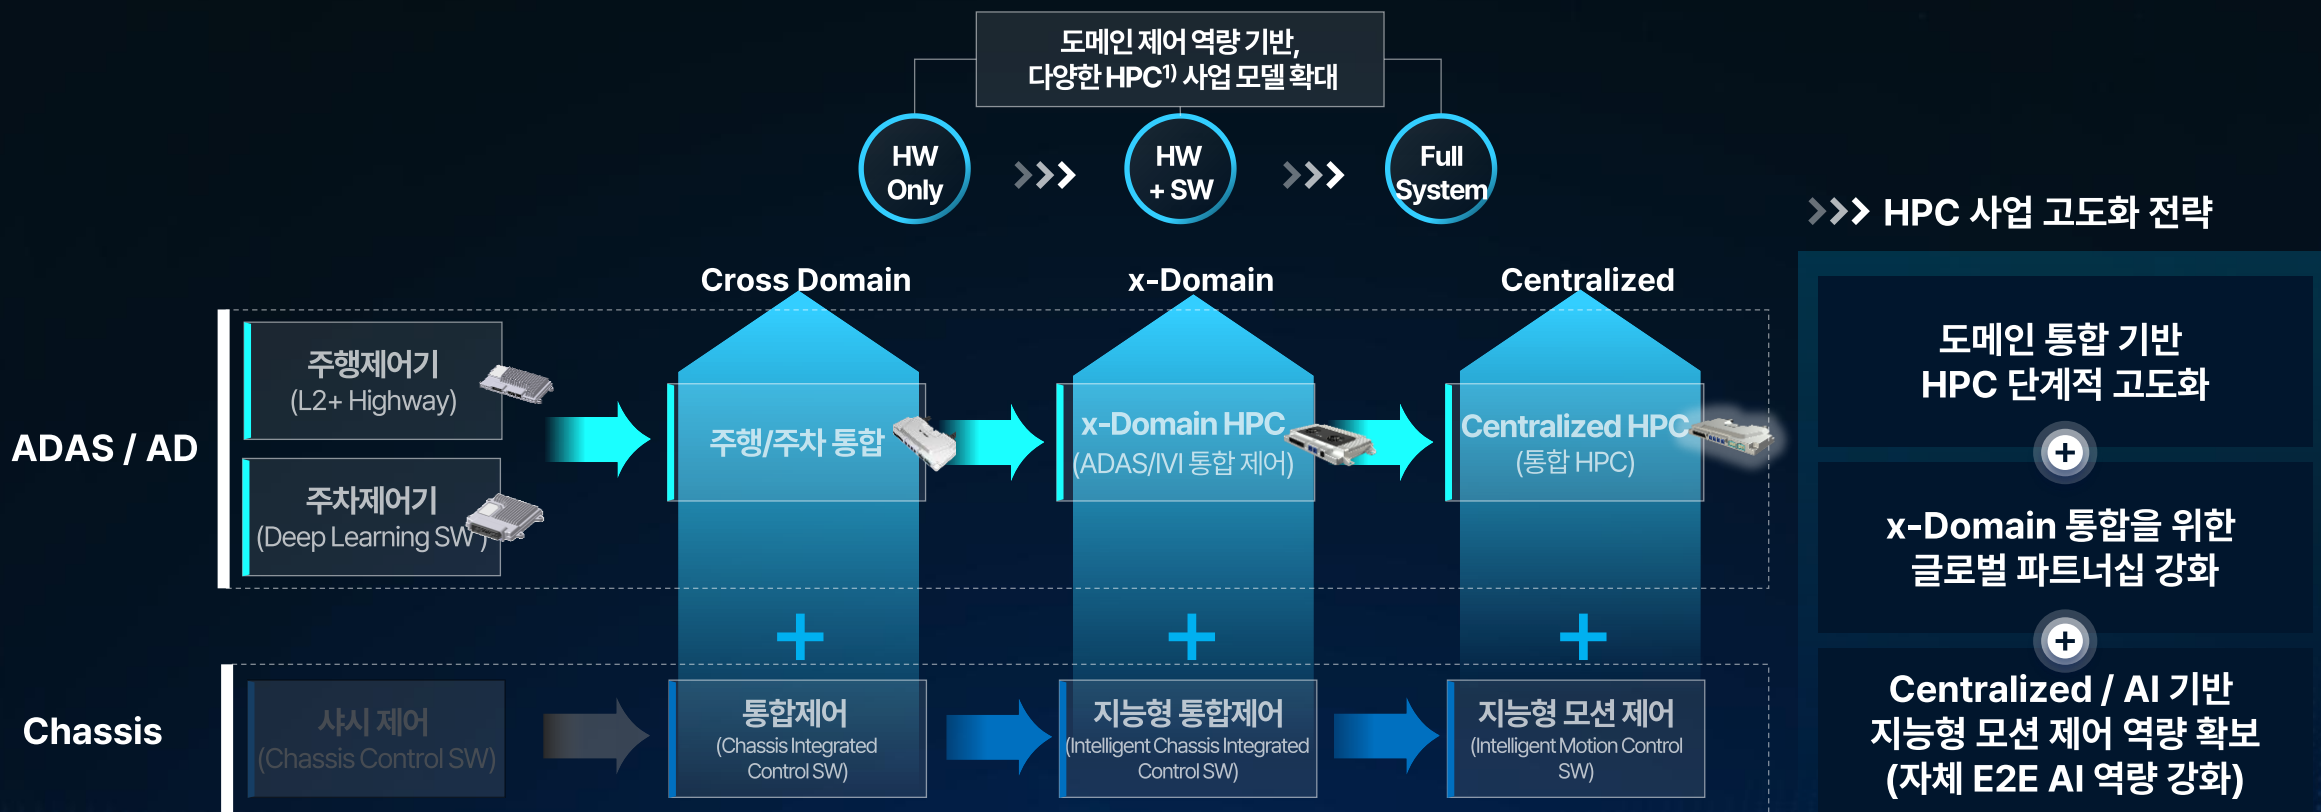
도메인 제어 역량 기반,
다양한 HPC¹⁾ 사업 모델 확대

HW Only

HW + SW

Full System

HPC 사업 고도화 전략

Cross Domain

x-Domain

Centralized

ADAS / AD

주행제어기
(L2+ Highway)

주차제어기
(Deep Learning SW)

주행/주차 통합

x-Domain HPC
(ADAS/IVI 통합 제어)

Centralized HPC
(통합 HPC)

Chassis

샤시 제어
(Chassis Control SW)

통합제어
(Chassis Integrated Control SW)

지능형 통합제어
(Intelligent Chassis Integrated Control SW)

지능형 모션 제어
(Intelligent Motion Control SW)

도메인 통합 기반
HPC 단계적 고도화

x-Domain 통합을 위한
글로벌 파트너십 강화

Centralized / AI 기반
지능형 모션 제어 역량 확보
(자체 E2E AI 역량 강화)